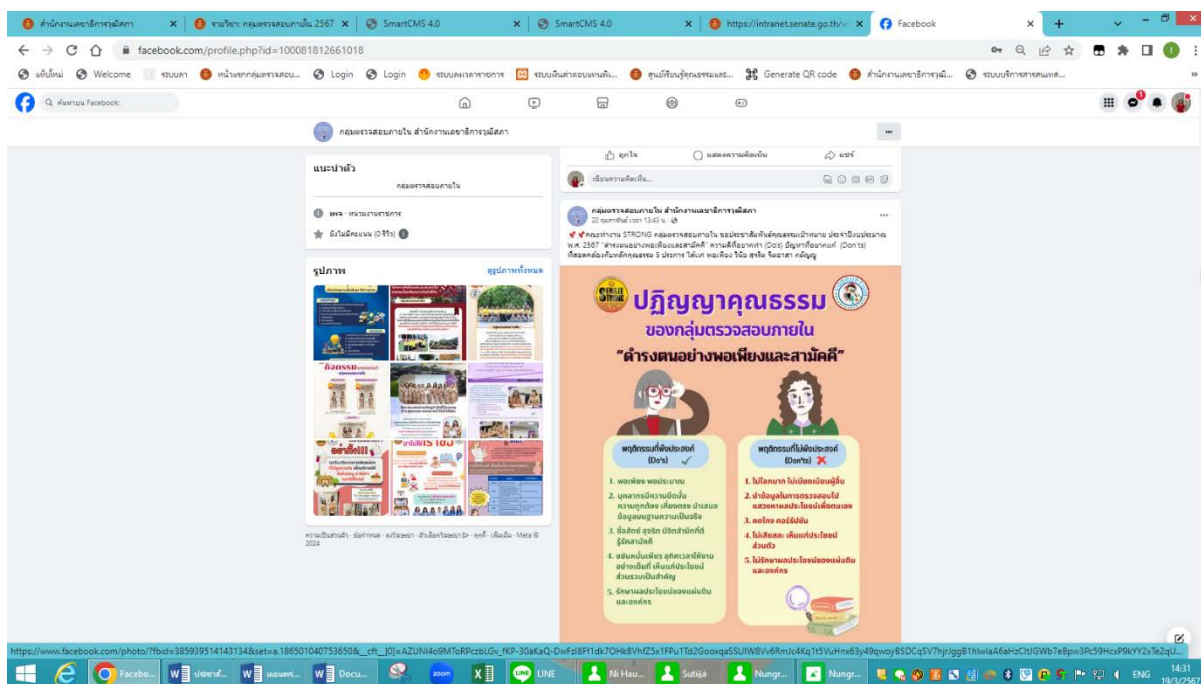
สำนักงานเลขาธิการวุฒิสภา × | รายวิชา: กลุ่มตรวจสอบภายใน 2567 × | SmartCMS 4.0 × | SmartCMS 4.0 × | https://intranet.senate.go.th/ × | Facebook ×

facebook.com/profile.php?id=100081812661018

แท็บใหม่ | Welcome | ระบบสา | หน้าแรกกลุ่มตรวจสอบ... | Login | Login | ระบบลงเวลาราชการ | ระบบเงินค่าตอบแทนคี... | ศูนย์ข้อมูลคุณธรรมและ... | Generate QR code | สำนักงานเลขาธิการวุฒิ... | ระบบบริหารสารสนเทศ...

ค้นหาบน Facebook

กลุ่มตรวจสอบภายใน สำนักงานเลขาธิการวุฒิสภา

แนะนำตัว

กลุ่มตรวจสอบภายใน

เพจ · หน่วยงานราชการ

ยังไม่มีคะแนน (0 รีวิว)

รูปภาพ

ดูรูปภาพทั้งหมด

ความเป็นส่วนตัว · ข้อกำหนด · โฆษณา · ตัวเลือกโฆษณา · คุกกี้ · เพิ่มเติม · Meta © 2024

ถูกใจ | แสดงความคิดเห็น | แชร์

เขียนความคิดเห็น...

กลุ่มตรวจสอบภายใน สำนักงานเลขาธิการวุฒิสภา
22 กุมภาพันธ์ เวลา 13:43 น.

คณะทำงาน STRONG กลุ่มตรวจสอบภายใน ขอประชาสัมพันธ์คุณธรรมเป้าหมาย ประจำปีงบประมาณ พ.ศ. 2567 "ดำรงตนอย่างพอเพียงและสามัคคี" ความดีที่อยากทำ (Do's) ปัญหาที่อยากแก้ (Don'ts) ที่สอดคล้องกับหลักคุณธรรม 5 ประการ ได้แก่ พอเพียง วินัย สุจริต จิตอาสา กตัญญู

ปฏิญญาคุณธรรม
ของกลุ่มตรวจสอบภายใน
"ดำรงตนอย่างพอเพียงและสามัคคี"

พฤติกรรมที่พึงประสงค์ (Do's)
1. พอเพียง พอประมาณ
2. บุคลากรมีความยึดมั่นความถูกต้อง เที่ยงตรง นำเสนอข้อมูลบนฐานความเป็นจริง
3. ซื่อสัตย์ สุจริต มีจิตสำนึกที่ดี รู้รักสามัคคี
4. ขยันหมั่นเพียร อุทิศเวลาให้งานอย่างเต็มที่ เห็นแก่ประโยชน์ส่วนรวมเป็นสำคัญ
5. รักษาผลประโยชน์ของแผ่นดินและองค์กร

พฤติกรรมที่ไม่พึงประสงค์ (Don'ts)
1. ไม่โลภมาก ไม่เบียดเบียนผู้อื่น
2. นำข้อมูลในการตรวจสอบไปแสวงหาผลประโยชน์เพื่อตนเอง
3. คดโกง คอร์รัปชัน
4. ไม่เสียสละ เห็นแก่ประโยชน์ส่วนตัว
5. ไม่รักษาผลประโยชน์ของแผ่นดินและองค์กร

https://www.facebook.com/photo/?fbid=385939514143134&set=a.186501040753650&__cft__[0]=AZUNI4o9MToRPczbLGv_fKP-30aKaQ-DwFzI8Ff1dk7OHk8VhfZ5x1FPu1Td2GooxqaSSUIW8Vv6RmJc4Kq1t5VuHnx63y49qwoy8SDCqSV7hjrJggB1hlwlaA6aHzCItJGWb7eBpw3Pc59HcxP9kYY2xTe2qU...

Facebo... | ประชาสั... | ผลงานครั้... | Docu... | zoom | LINE | Ni Hau... | Sutijā | Nungr... | Nungr... | ENG | 14:31 19/3/2567